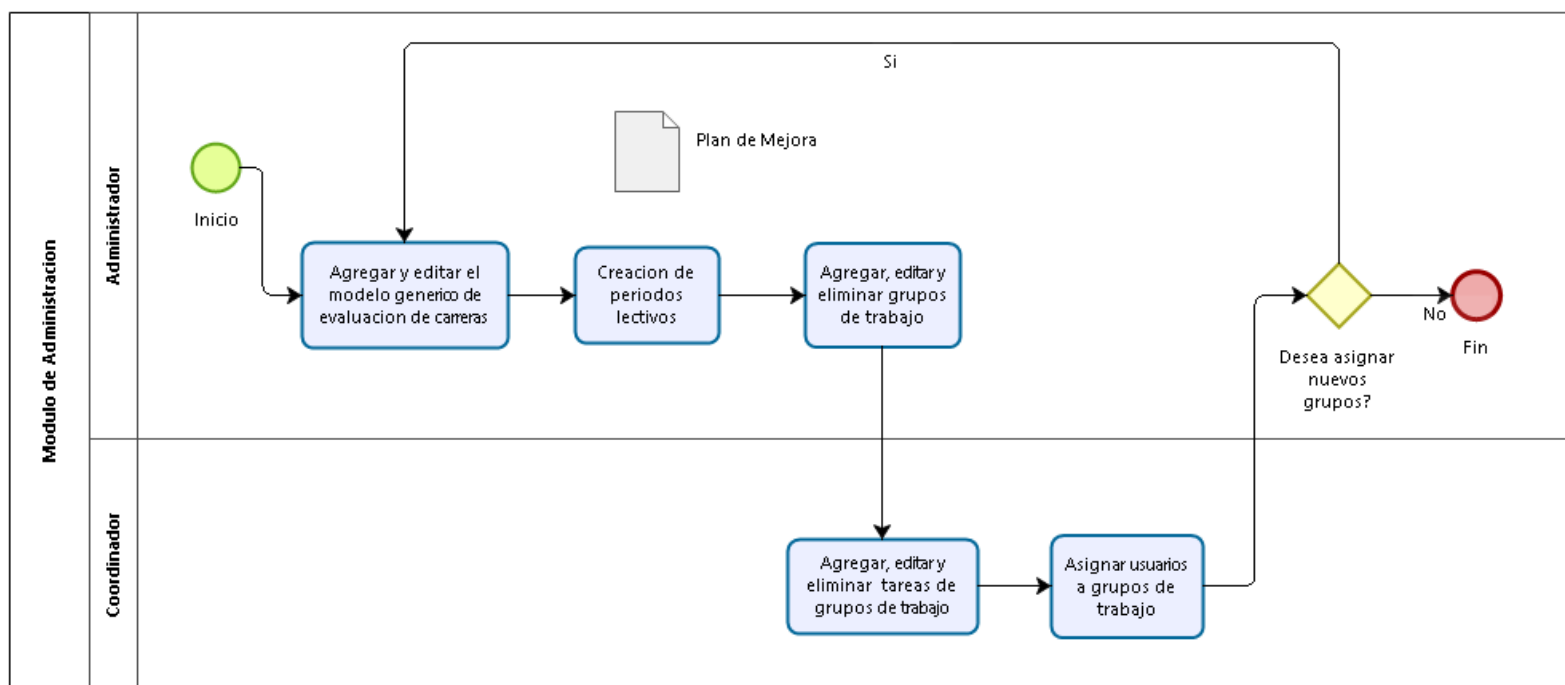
Modulo de Administracion

Administrador

Si

Plan de Mejora

Inicio

Agregar y editar el modelo generico de evaluacion de carreras

Creacion de periodos lectivos

Agregar, editar y eliminar grupos de trabajo

No

Fin

Desea asignar nuevos grupos?

Coordinador

Agregar, editar y eliminar tareas de grupos de trabajo

Asignar usuarios a grupos de trabajo